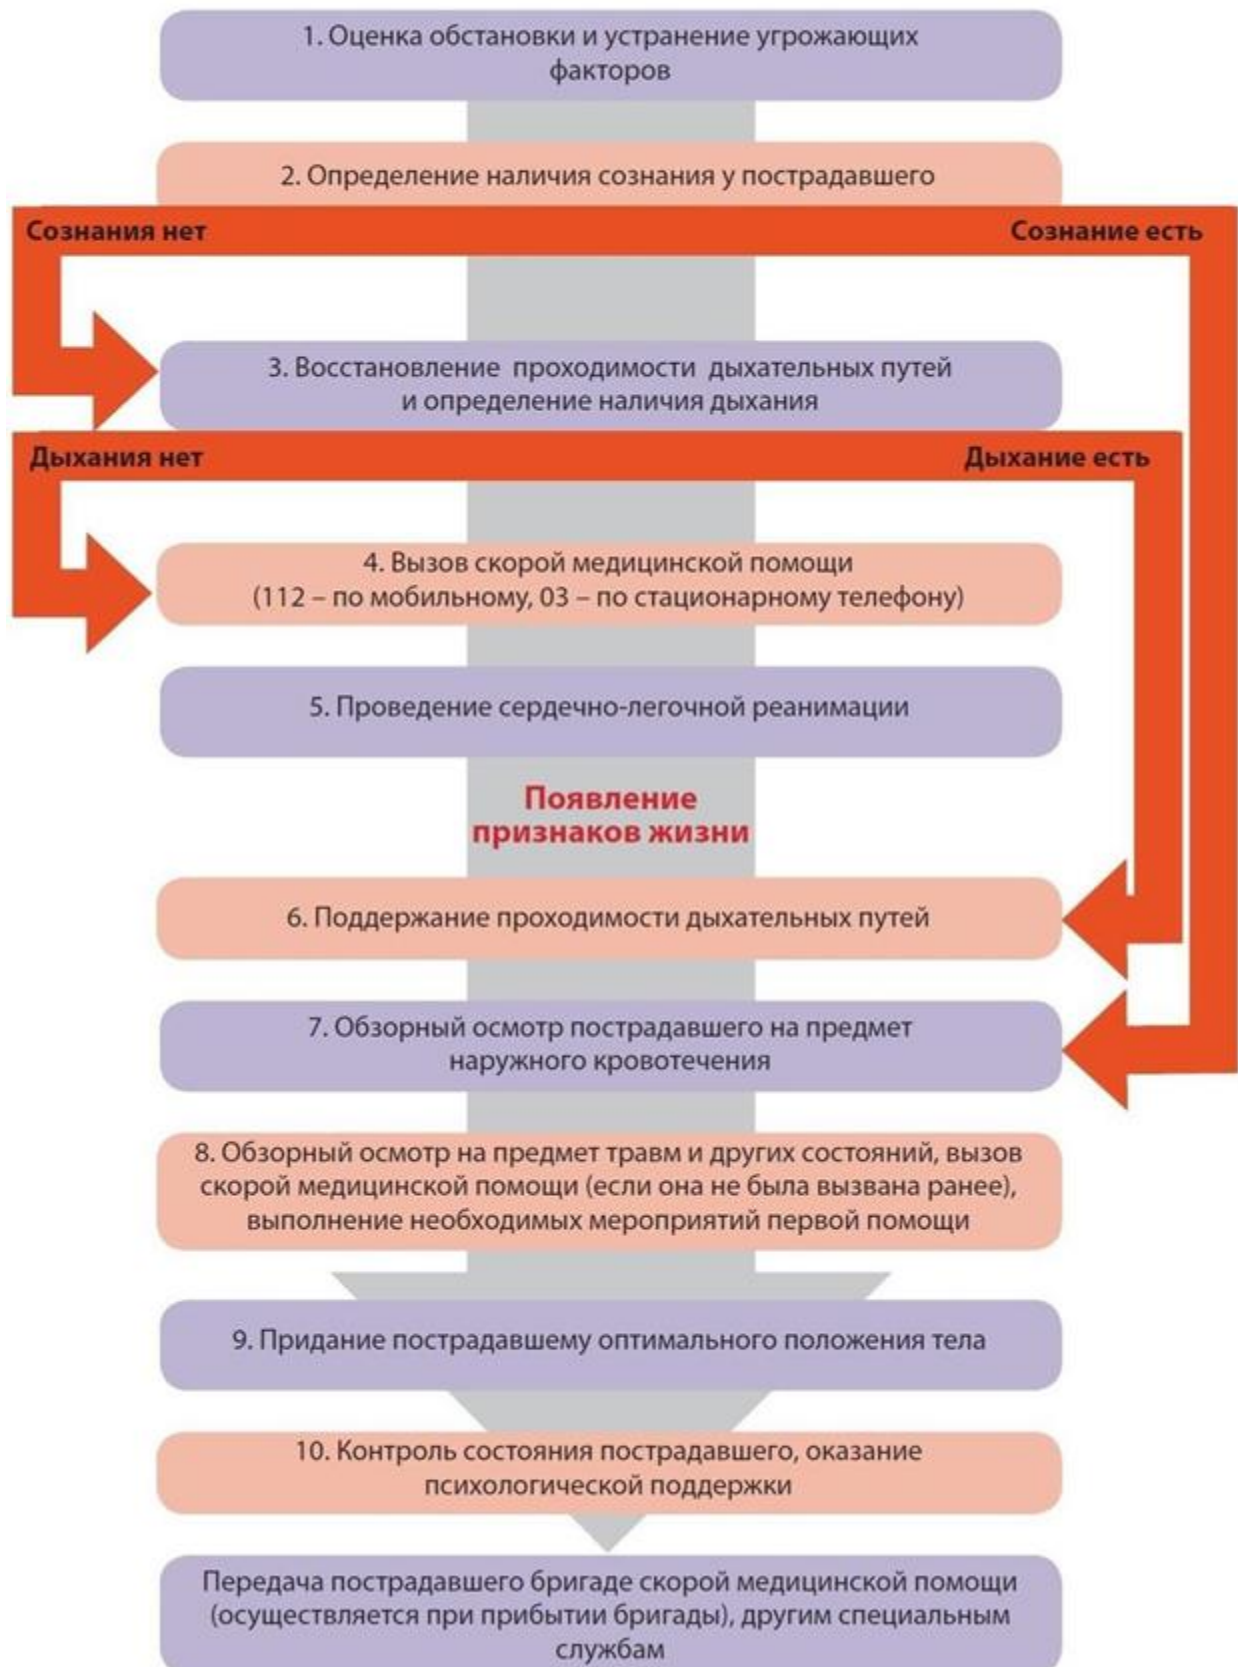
1. Оценка обстановки и устранение угрожающих факторов

2. Определение наличия сознания у пострадавшего

Сознания нет

Сознание есть

3. Восстановление проходимости дыхательных путей и определение наличия дыхания

Дыхания нет

Дыхание есть

4. Вызов скорой медицинской помощи (112 – по мобильному, 03 – по стационарному телефону)

5. Проведение сердечно-легочной реанимации

Появление признаков жизни

6. Поддержание проходимости дыхательных путей

7. Обзорный осмотр пострадавшего на предмет наружного кровотечения

8. Обзорный осмотр на предмет травм и других состояний, вызов скорой медицинской помощи (если она не была вызвана ранее), выполнение необходимых мероприятий первой помощи

9. Придание пострадавшему оптимального положения тела

10. Контроль состояния пострадавшего, оказание психологической поддержки

Передача пострадавшего бригаде скорой медицинской помощи (осуществляется при прибытии бригады), другим специальным службам